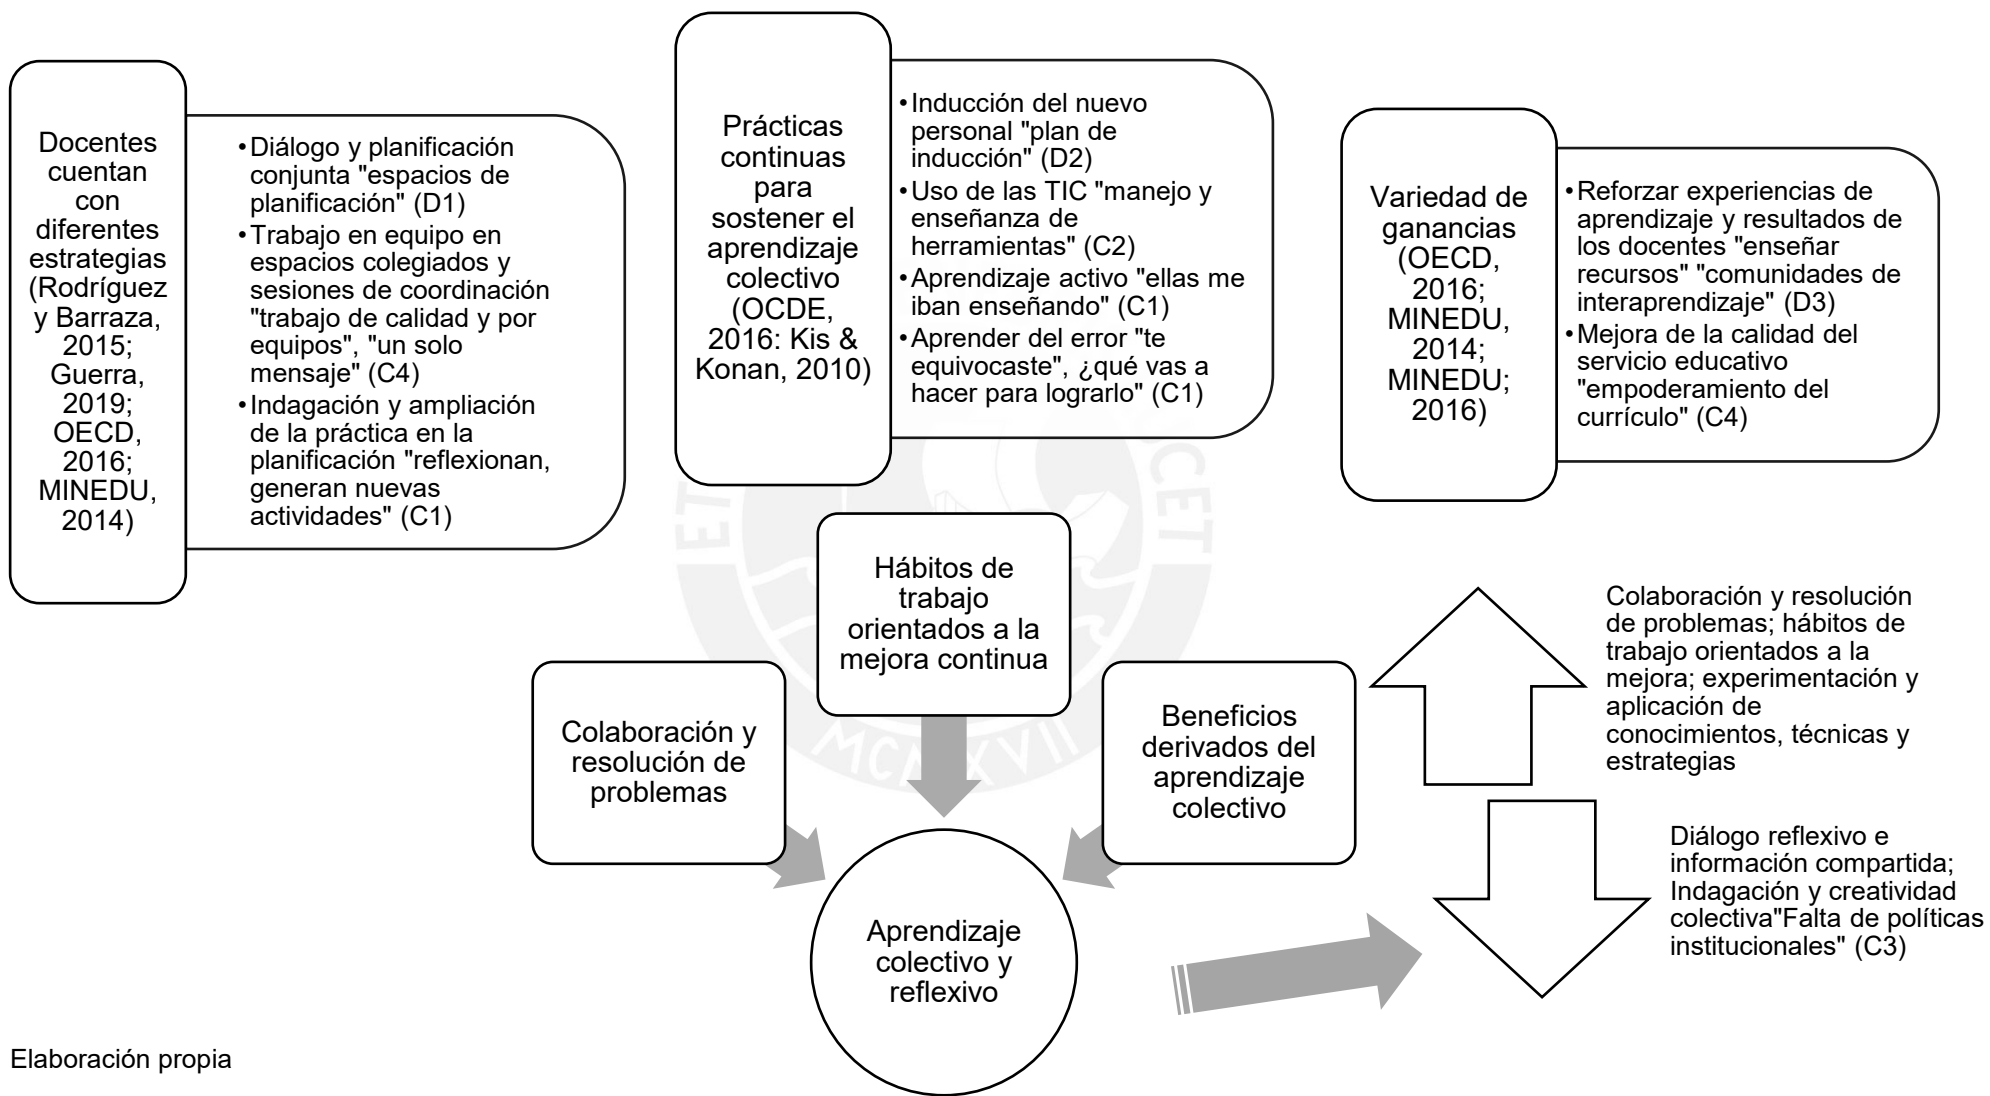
Docentes cuentan con diferentes estrategias (Rodríguez y Barraza, 2015; Guerra, 2019; OECD, 2016; MINEDU, 2014)

• Diálogo y planificación conjunta "espacios de planificación" (D1)
• Trabajo en equipo en espacios colegiados y sesiones de coordinación "trabajo de calidad y por equipos", "un solo mensaje" (C4)
• Indagación y ampliación de la práctica en la planificación "reflexionan, generan nuevas actividades" (C1)

Prácticas continuas para sostener el aprendizaje colectivo (OCDE, 2016: Kis & Konan, 2010)

• Inducción del nuevo personal "plan de inducción" (D2)
• Uso de las TIC "manejo y enseñanza de herramientas" (C2)
• Aprendizaje activo "ellas me iban enseñando" (C1)
• Aprender del error "te equivocaste", ¿qué vas a hacer para lograrlo" (C1)

Variedad de ganancias (OECD, 2016; MINEDU, 2014; MINEDU; 2016)

• Reforzar experiencias de aprendizaje y resultados de los docentes "enseñar recursos" "comunidades de interaprendizaje" (D3)
• Mejora de la calidad del servicio educativo "empoderamiento del currículo" (C4)

Hábitos de trabajo orientados a la mejora continua

Colaboración y resolución de problemas

Beneficios derivados del aprendizaje colectivo

Aprendizaje colectivo y reflexivo

Colaboración y resolución de problemas; hábitos de trabajo orientados a la mejora; experimentación y aplicación de conocimientos, técnicas y estrategias

Diálogo reflexivo e información compartida; Indagación y creatividad colectiva"Falta de políticas institucionales" (C3)

Elaboración propia